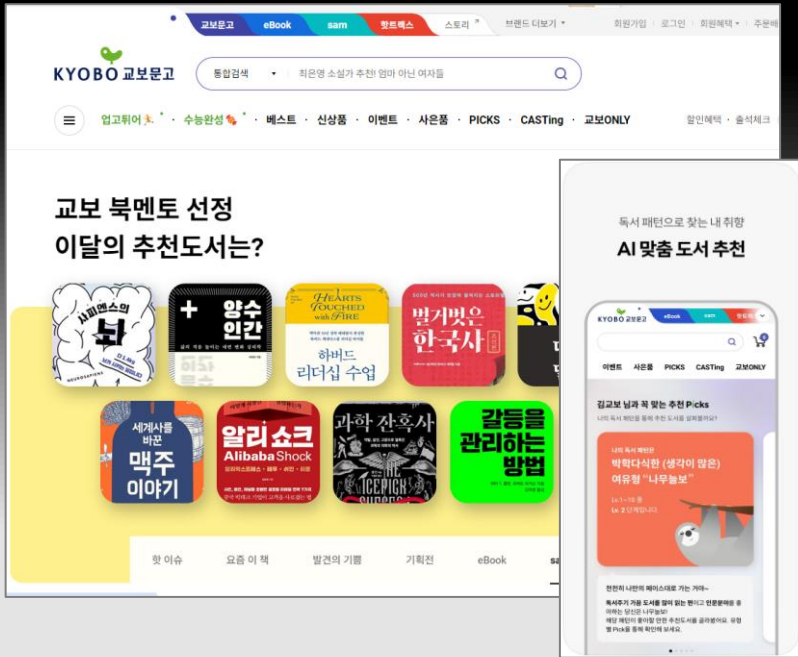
교보문고 eBook sam 핫트랙스 스토리 브랜드 더보기 회원가입 로그인 회원혜택 주문배

KYOBO 교보문고

통합검색 최은영 소설가 추천! 엄마 아닌 여자들

업고튀어 수능완성 베스트 신상품 이벤트 사은품 PICKS CASTing 교보ONLY 할인혜택 출석체크

교보 북멘토 선정
이달의 추천도서는?

사피엔스의 뇌

양수 인간

HEARTS TOUCHED with FIRE

하버드 리더십 수업

벌거벗은 한국사

세계사를 바꾼 맥주 이야기

알리쇼크 Alibaba Shock

과학 잔혹사

갈등을 관리하는 방법

핫 이슈 요즘 이 책 발견의 기쁨 기획전 eBook sa

독서 패턴으로 찾는 내 취향
AI 맞춤 도서 추천

KYOBO 교보문고 eBook sam 핫트랙스

이벤트 사은품 PICKS CASTing 교보ONLY

김교보 님과 꼭 맞는 추천 Picks
나의 독서 패턴을 통해 추천 도서를 살펴볼까요?

나의 독서 패턴은
박학다식한 (생각이 많은) 여유형 "나무늘보"
Lv.1~10 중
Lv.2 단계입니다.

천천히 나만의 페이스대로 가는 거야~
독서주기 가장 도서를 할 수 있는 편이고 인문분야를 좋아하는 당신은 나무늘보!
해당 패턴이 좋아할 만한 추천도서를 골라봤어요. 유형별 Pick을 통해 확인해 보세요.